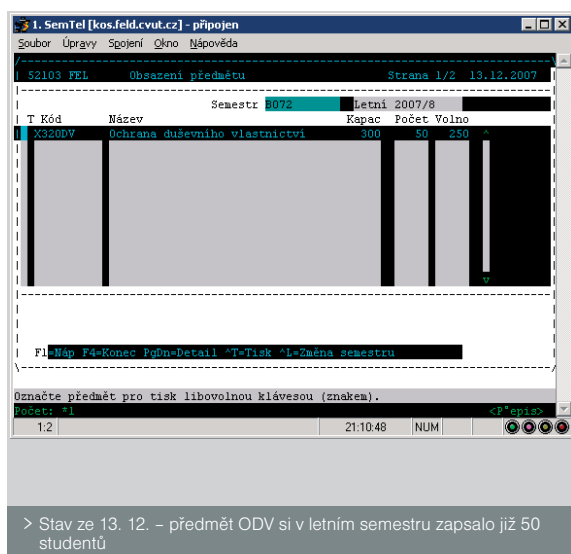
1. SemTel [kos.feld.cvut.cz] - připojen

Soubor Úpravy Spojení Okno Nápověda

| 52103 FEL Obsazení předmětu Strana 1/2 13.12.2007

Semestr B072 Letní 2007/8

| T | Kód | Název | Kapac | Počet | Volno |
|---|---|---|---|---|---|
| | X320DV | Ochrana duševního vlastnictví | 300 | 50 | 250 |

F1=Náp F4=Konec PgDn=Detail ^T=Tisk ^L=Změna semestru

Označte předmět pro tisk libovolnou klávesou (znakem).

Počet: *1 <P'epis>

1:2 21:10:48 NUM

> Stav ze 13. 12. – předmět ODV si v letním semestru zapsalo již 50 studentů